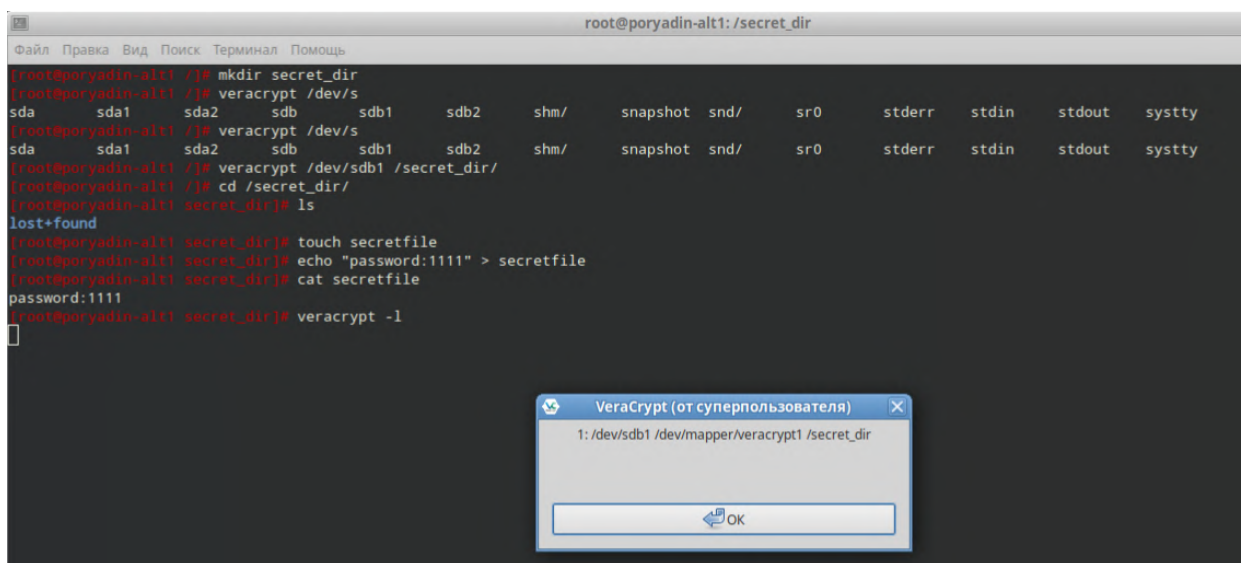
root@poryadin-alt1: /secret_dir

Файл Правка Вид Поиск Терминал Помощь

[root@poryadin-alt1 /]# mkdir secret_dir
[root@poryadin-alt1 /]# veracrypt /dev/s
sda sda1 sda2 sdb sdb1 sdb2 shm/ snapshot snd/ sr0 stderr stdin stdout systty
[root@poryadin-alt1 /]# veracrypt /dev/s
sda sda1 sda2 sdb sdb1 sdb2 shm/ snapshot snd/ sr0 stderr stdin stdout systty
[root@poryadin-alt1 /]# veracrypt /dev/sdb1 /secret_dir/
[root@poryadin-alt1 /]# cd /secret_dir/
[root@poryadin-alt1 secret_dir]# ls
lost+found
[root@poryadin-alt1 secret_dir]# touch secretfile
[root@poryadin-alt1 secret_dir]# echo "password:1111" > secretfile
[root@poryadin-alt1 secret_dir]# cat secretfile
password:1111
[root@poryadin-alt1 secret_dir]# veracrypt -l

VeraCrypt (от суперпользователя)

1: /dev/sdb1 /dev/mapper/veracrypt1 /secret_dir

OK